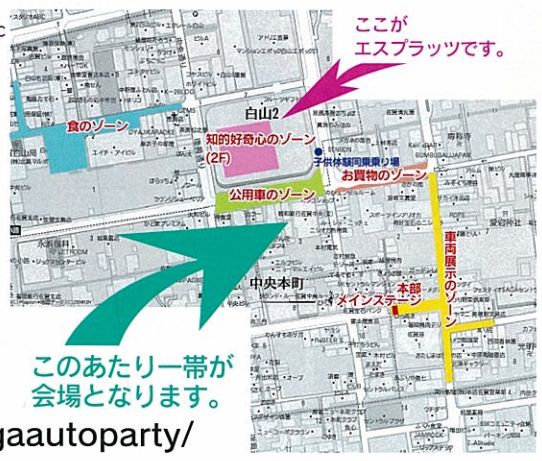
ここが
エスプラッツです。

白山2

食のゾーン

知的好奇心のゾーン
(2F)

子供体験同乗乗り場

お買物のゾーン

公用車のゾーン

車両展示のゾーン

中央本町

本部

メインステージ

このあたり一帯が
会場となります。

gaautoparty/